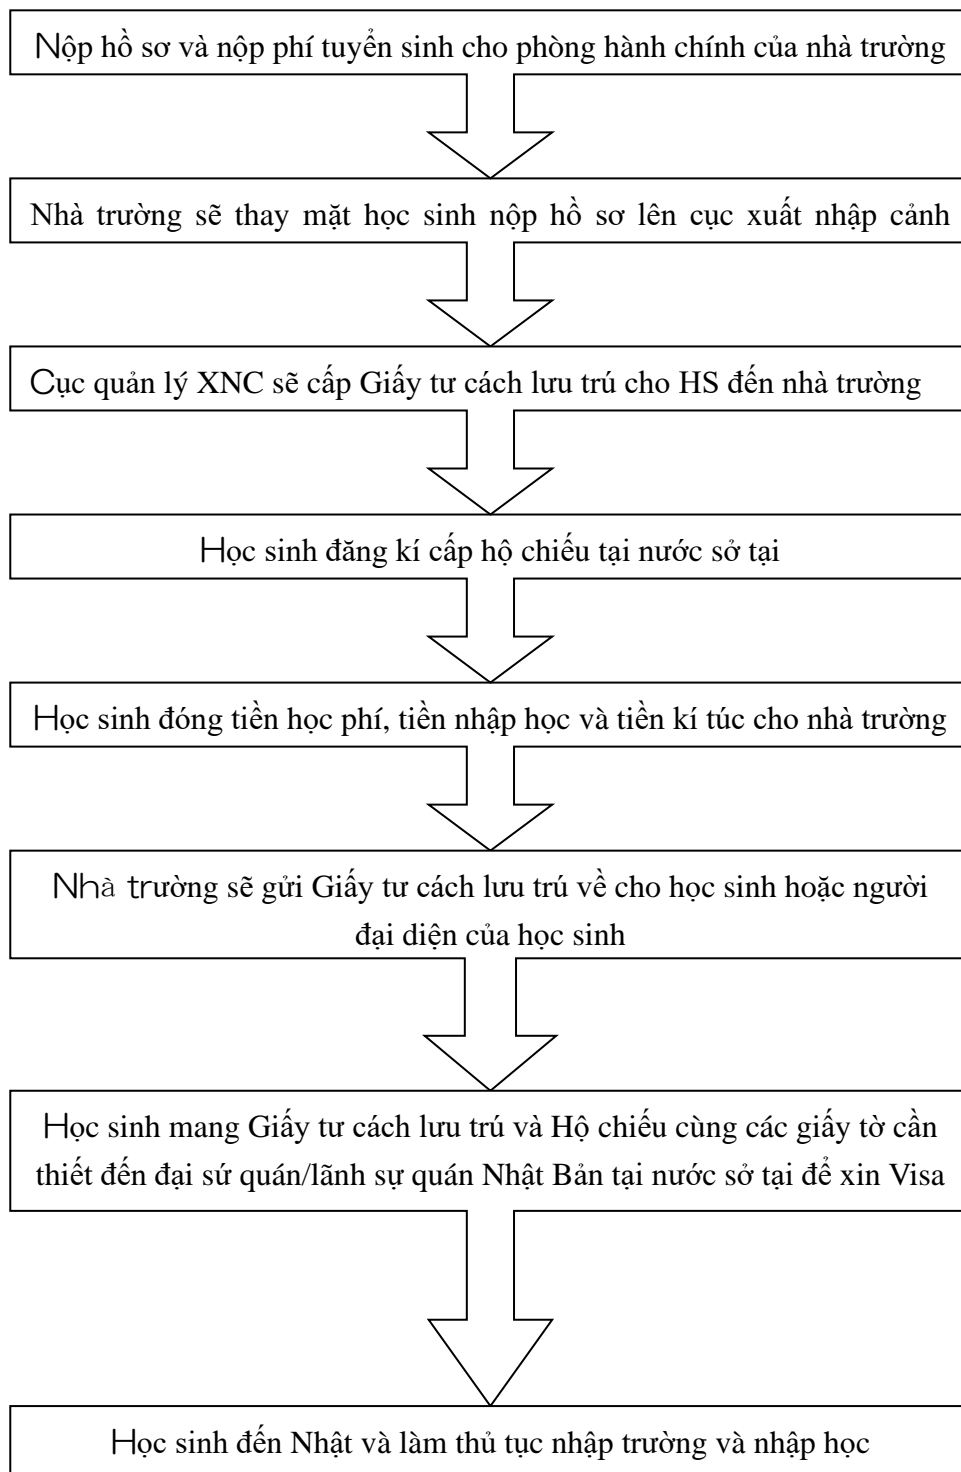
Nộp hồ sơ và nộp phí tuyển sinh cho phòng hành chính của nhà trường

Nhà trường sẽ thay mặt học sinh nộp hồ sơ lên cục xuất nhập cảnh

Cục quản lý XNC sẽ cấp Giấy tư cách lưu trú cho HS đến nhà trường

Học sinh đăng kí cấp hộ chiếu tại nước sở tại

Học sinh đóng tiền học phí, tiền nhập học và tiền kí túc cho nhà trường

Nhà trường sẽ gửi Giấy tư cách lưu trú về cho học sinh hoặc người đại diện của học sinh

Học sinh mang Giấy tư cách lưu trú và Hộ chiếu cùng các giấy tờ cần thiết đến đại sứ quán/lãnh sự quán Nhật Bản tại nước sở tại để xin Visa

Học sinh đến Nhật và làm thủ tục nhập trường và nhập học